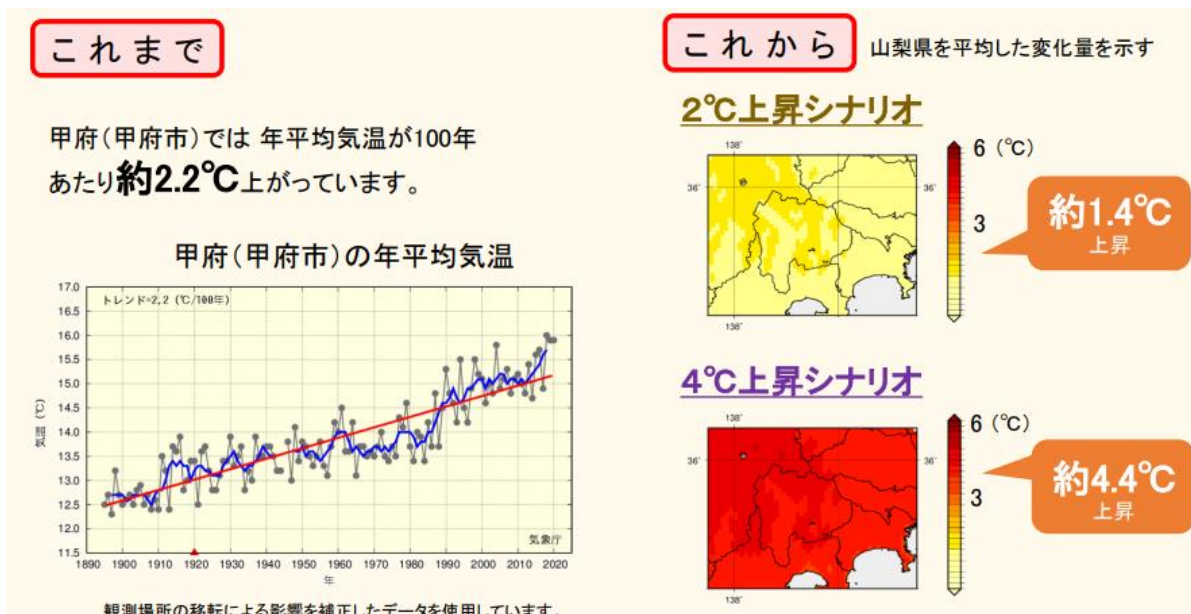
これまで

甲府（甲府市）では 年平均気温が100年あたり約2.2℃上がっています。

甲府（甲府市）の年平均気温

トレンド=2.2（℃/100年）

17.0
16.5
16.0
15.5
15.0
14.5
14.0
13.5
13.0
12.5
12.0
11.5

気温（℃）

1890 1900 1910 1920 1930 1940 1950 1960 1970 1980 1990 2000 2010 2020
年

気象庁

観測場所の移転による影響を補正したデータを使用しています。

これから 山梨県を平均した変化量を示す

2℃上昇シナリオ

138°
36°
36°
138°

6（℃）
3

約1.4℃
上昇

4℃上昇シナリオ

138°
36°
36°
138°

6（℃）
3

約4.4℃
上昇